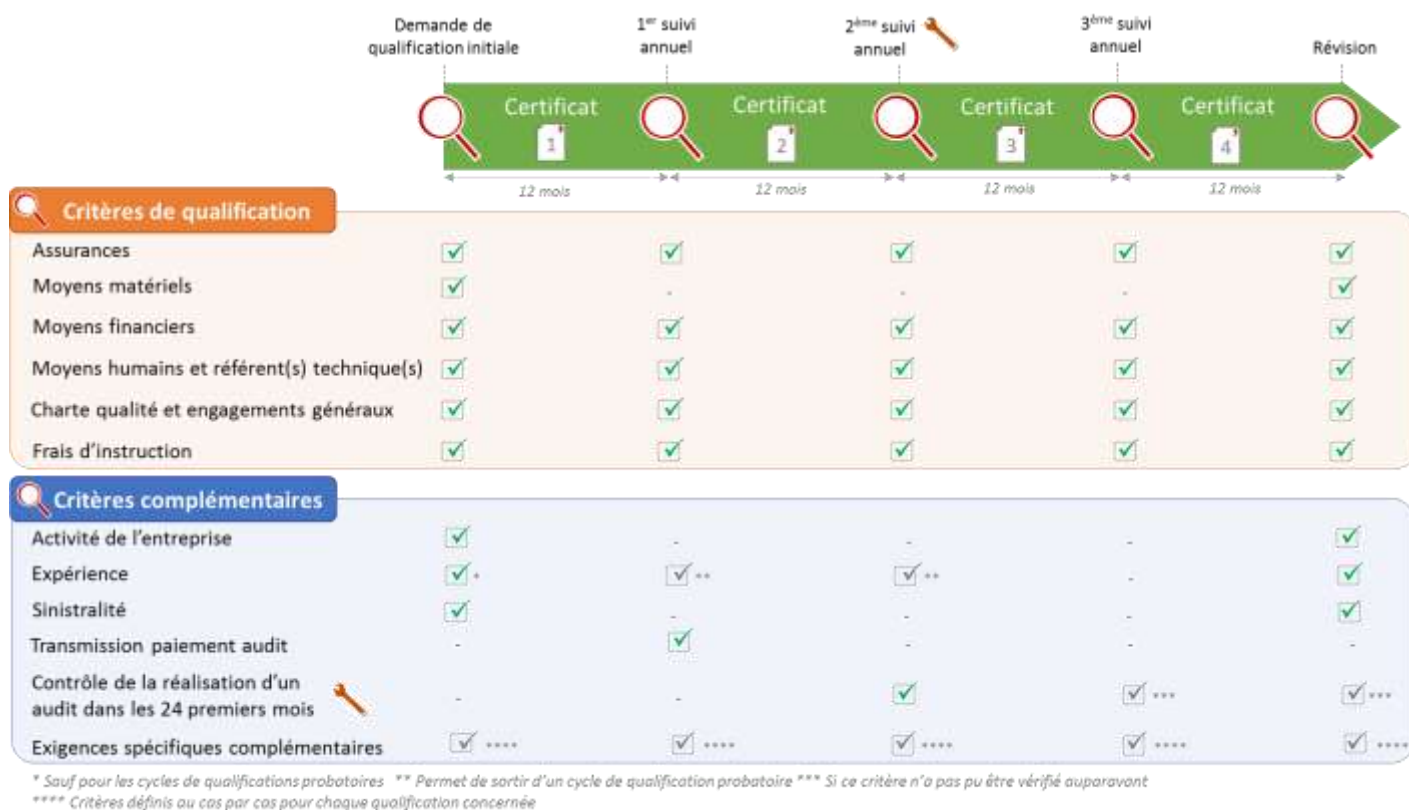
Demande de qualification initiale

1$^{er}$ suivi annuel

2$^{ème}$ suivi annuel

3$^{ème}$ suivi annuel

Révision

Certificat 1

Certificat 2

Certificat 3

Certificat 4

12 mois

12 mois

12 mois

12 mois

Critères de qualification

| | Demande de qualification initiale | 1$^{er}$ suivi annuel | 2$^{ème}$ suivi annuel | 3$^{ème}$ suivi annuel | Révision |
|---|---|---|---|---|---|
| Assurances | ✓ | ✓ | ✓ | ✓ | ✓ |
| Moyens matériels | ✓ | - | - | - | ✓ |
| Moyens financiers | ✓ | ✓ | ✓ | ✓ | ✓ |
| Moyens humains et référent(s) technique(s) | ✓ | ✓ | ✓ | ✓ | ✓ |
| Charte qualité et engagements généraux | ✓ | ✓ | ✓ | ✓ | ✓ |
| Frais d'instruction | ✓ | ✓ | ✓ | ✓ | ✓ |

Critères complémentaires

| | Demande de qualification initiale | 1$^{er}$ suivi annuel | 2$^{ème}$ suivi annuel | 3$^{ème}$ suivi annuel | Révision |
|---|---|---|---|---|---|
| Activité de l'entreprise | ✓ | - | - | - | ✓ |
| Expérience | ✓ * | ✓ ** | ✓ ** | - | ✓ |
| Sinistralité | ✓ | - | - | - | ✓ |
| Transmission paiement audit | - | ✓ | - | - | - |
| Contrôle de la réalisation d'un audit dans les 24 premiers mois | - | - | ✓ | ✓ *** | ✓ *** |
| Exigences spécifiques complémentaires | ✓ **** | ✓ **** | ✓ **** | ✓ **** | ✓ **** |

* Sauf pour les cycles de qualifications probatoires ** Permet de sortir d'un cycle de qualification probatoire *** Si ce critère n'a pas pu être vérifié auparavant
**** Critères définis au cas par cas pour chaque qualification concernée